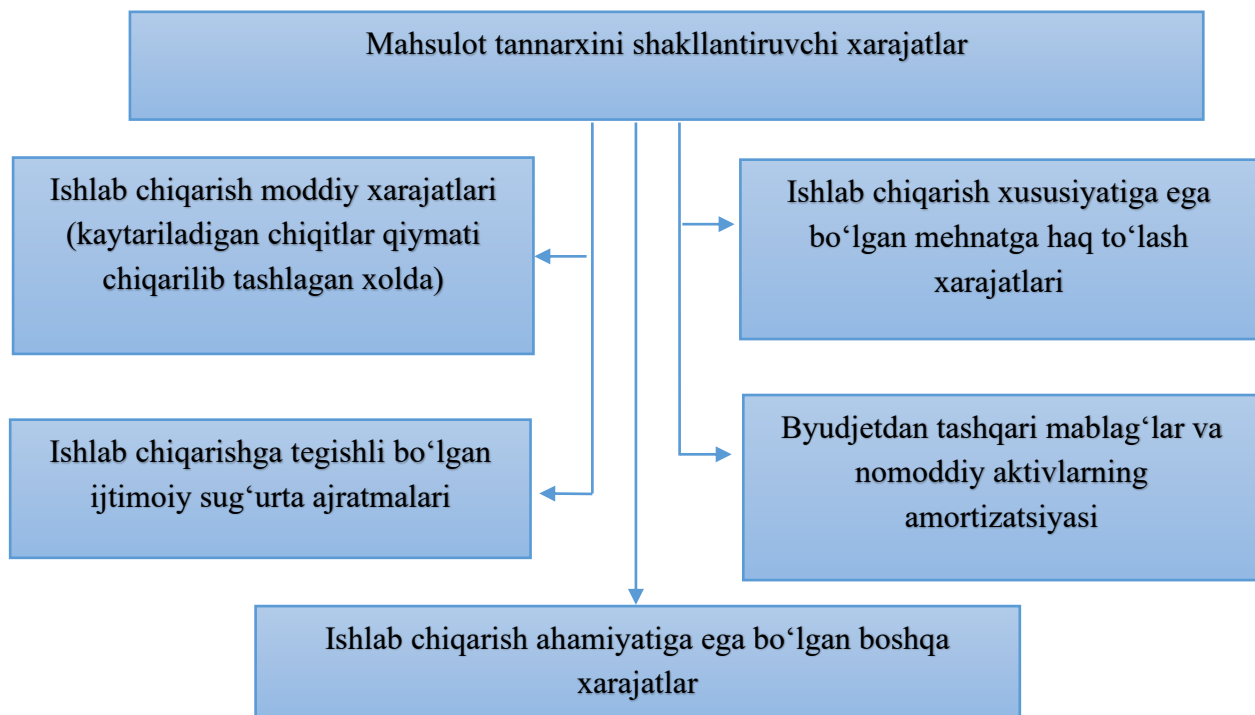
Mahsulot tannarxini shakllantiruvchi xarajatlar

Ishlab chiqarish moddiy xarajatlari (kaytariladigan chiqitlar qiymati chiqarilib tashlagan xolda)

Ishlab chiqarish xususiyatiga ega bo‘lgan mehnatga haq to‘lash xarajatlari

Ishlab chiqarishga tegishli bo‘lgan ijtimoiy sug‘urta ajratmalari

Byudjetdan tashqari mablag‘lar va nomoddiy aktivlarning amortizatsiyasi

Ishlab chiqarish ahamiyatiga ega bo‘lgan boshqa xarajatlar